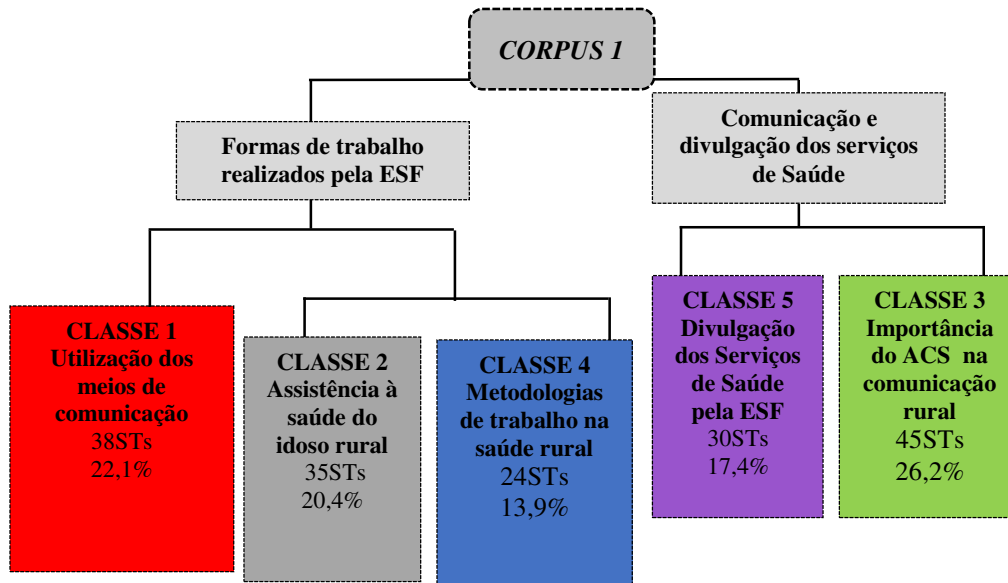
CORPUS 1

Formas de trabalho realizados pela ESF

Comunicação e divulgação dos serviços de Saúde

CLASSE 1
Utilização dos meios de comunicação
38STs
22,1%

CLASSE 2
Assistência à saúde do idoso rural
35STs
20,4%

CLASSE 4
Metodologias de trabalho na saúde rural
24STs
13,9%

CLASSE 5
Divulgação dos Serviços de Saúde pela ESF
30STs
17,4%

CLASSE 3
Importância do ACS na comunicação rural
45STs
26,2%